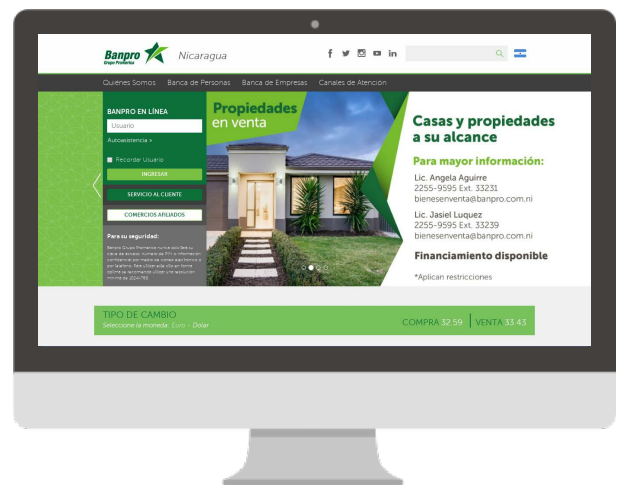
Banpro
Grupo Promerica
Nicaragua

Quiénes Somos Banca de Personas Banca de Empresas Canales de Atención

BANPRO EN LÍNEA
Usuario
Autoasistencia »
Recordar Usuario
INGRESAR
SERVICIO AL CLIENTE
COMERCIOS AFILIADOS
Para su seguridad:
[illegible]

Propiedades en venta

Casas y propiedades a su alcance

Para mayor información:

Lic. Angela Aguirre
2255-9595 Ext. 33231
bienesenventa@banpro.com.ni

Lic. Jasiel Luquez
2255-9595 Ext. 33239
bienesenventa@banpro.com.ni

Financiamiento disponible

*Aplican restricciones

TIPO DE CAMBIO
Seleccione la moneda: Euro - Dolar
COMPRA 32.59 VENTA 33.43